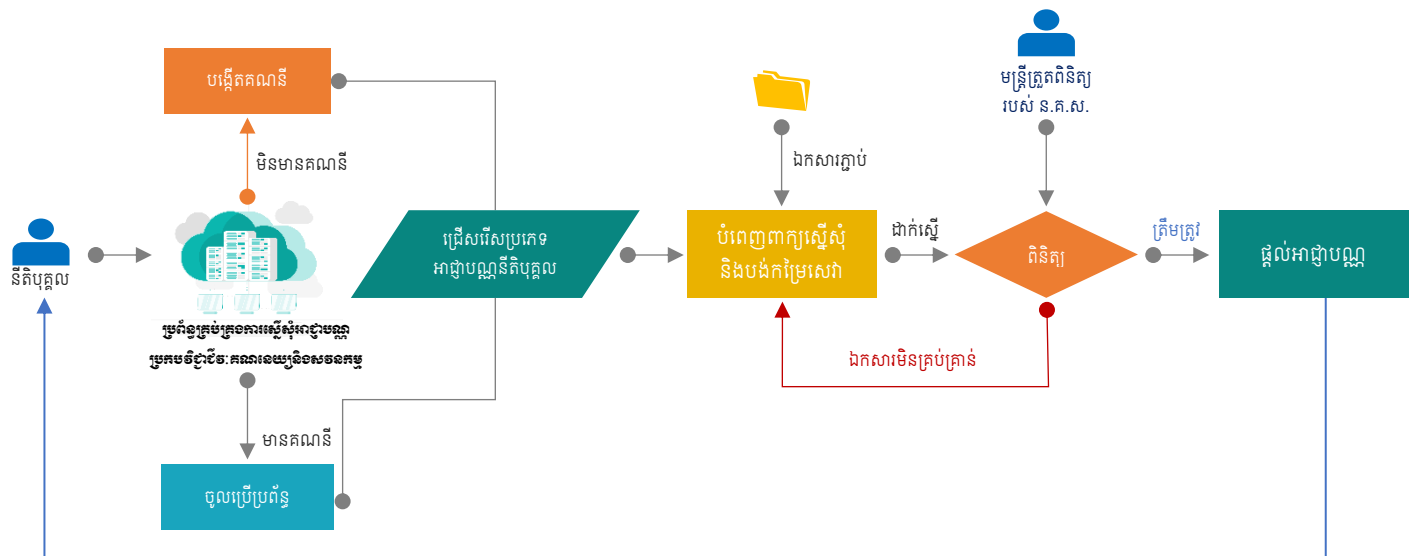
នីតិបុគ្គល

បង្កើតគណនី

មិនមានគណនី

ប្រព័ន្ធគ្រប់គ្រងការស្នើសុំអាជ្ញាបណ្ណប្រកបវិជ្ជាជីវៈគណនេយ្យនិងសវនកម្ម

មានគណនី

ចូលប្រើប្រព័ន្ធ

ជ្រើសរើសប្រភេទអាជ្ញាបណ្ណនីតិបុគ្គល

ឯកសារភ្ជាប់

បំពេញពាក្យស្នើសុំ និងបង់កម្រៃសេវា

ដាក់ស្នើ

មន្ត្រីត្រួតពិនិត្យ របស់ ន.គ.ស.

ពិនិត្យ

ត្រឹមត្រូវ

ផ្តល់អាជ្ញាបណ្ណ

ឯកសារមិនគ្រប់គ្រាន់